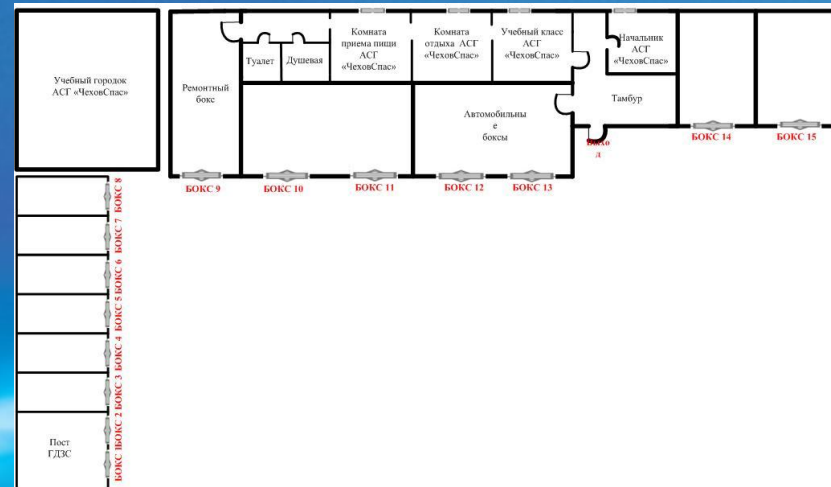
Учебный городок АСГ «ЧеховСпас»

Ремонтный бокс

Туалет

Душевая

Комната приема пищи АСГ «ЧеховСпас»

Комната отдыха АСГ «ЧеховСпас»

Учебный класс АСГ «ЧеховСпас»

Начальник АСГ «ЧеховСпас»

Тамбур

Автомобильные боксы

Выход

БОКС 9

БОКС 10

БОКС 11

БОКС 12

БОКС 13

БОКС 14

БОКС 15

БОКС 8

БОКС 7

БОКС 6

БОКС 5

БОКС 4

БОКС 3

БОКС 2

БОКС 1

Пост ГДЗС